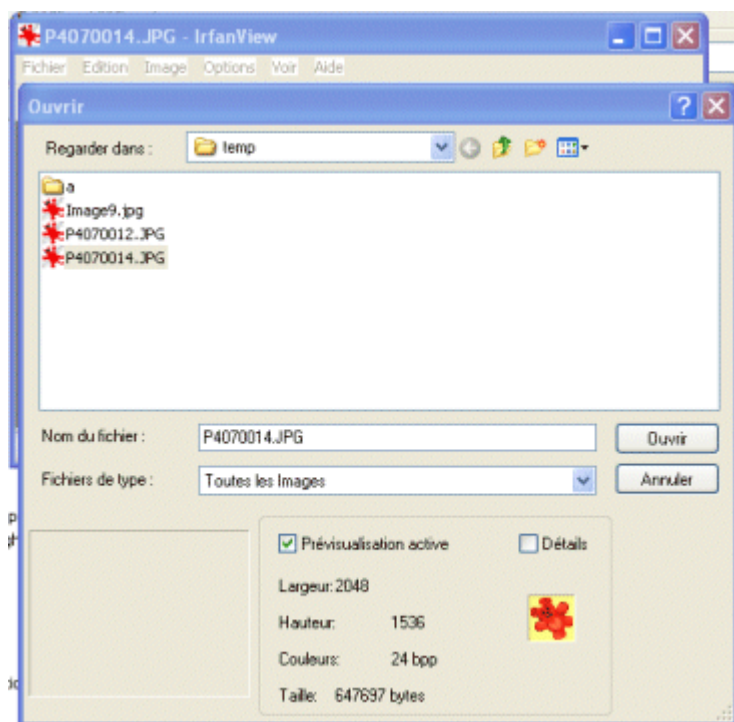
P4070014.JPG - IrfanView

Fichier Edition Image Options Voir Aide

Ouvrir

Regarder dans : temp

a
Image9.jpg
P4070012.JPG
P4070014.JPG

Nom du fichier : P4070014.JPG
Ouvrir

Fichiers de type : Toutes les Images
Annuler

Prévisualisation active
Détails

Largeur: 2048
Hauteur: 1536
Couleurs: 24 bpp
Taille: 647697 bytes